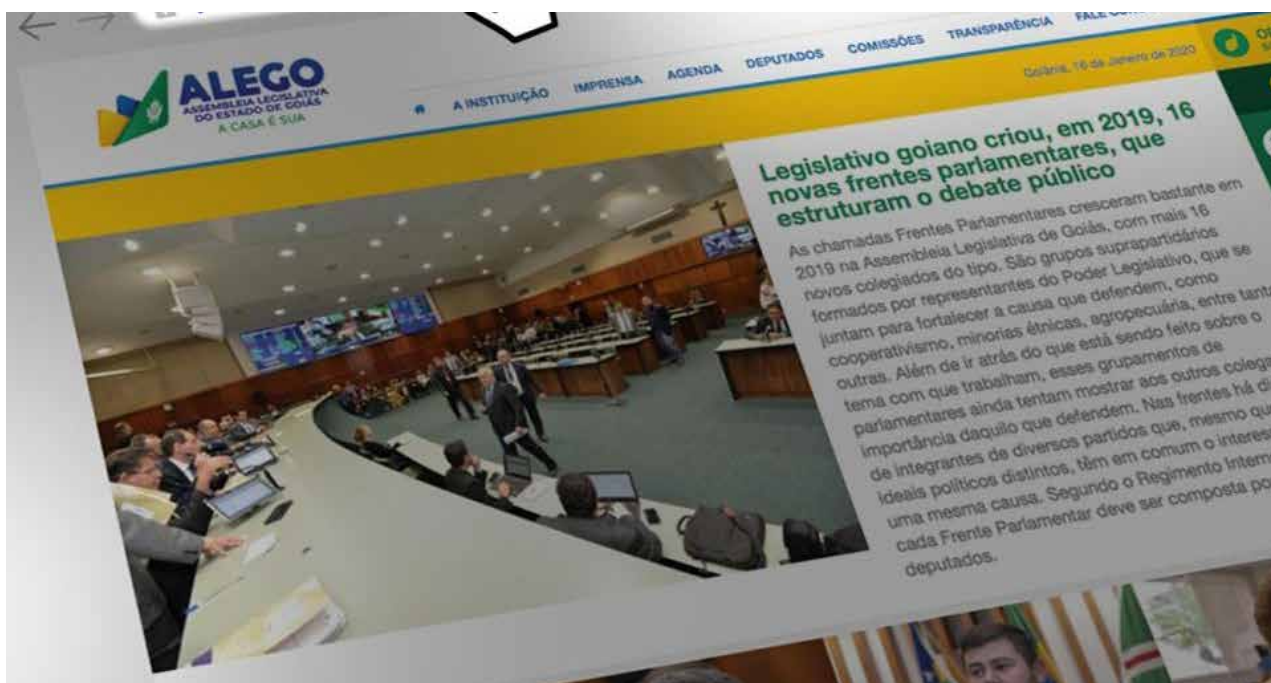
ALEGO
ASSEMBLEIA LEGISLATIVA DO ESTADO DE GOIÁS
A CASA É SUA

A INSTITUIÇÃO IMPRENSA AGENDA DEPUTADOS COMISSÕES TRANSPARÊNCIA FALE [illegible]

Goiânia, 16 de Janeiro de 2020

Legislativo goiano criou, em 2019, 16 novas frentes parlamentares, que estruturam o debate público

As chamadas Frentes Parlamentares cresceram bastante em 2019 na Assembleia Legislativa de Goiás, com mais 16 novos colegiados do tipo. São grupos suprapartidários formados por representantes do Poder Legislativo, que se juntam para fortalecer a causa que defendem, como cooperativismo, minorias étnicas, agropecuária, entre tant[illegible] outras. Além de ir atrás do que está sendo feito sobre o tema com que trabalham, esses grupamentos de parlamentares ainda tentam mostrar aos outros coleg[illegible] importância daquilo que defendem. Nas frentes há di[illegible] de integrantes de diversos partidos que, mesmo qu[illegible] ideais políticos distintos, têm em comum o interes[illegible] uma mesma causa. Segundo o Regimento Intern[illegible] cada Frente Parlamentar deve ser composta po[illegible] deputados.